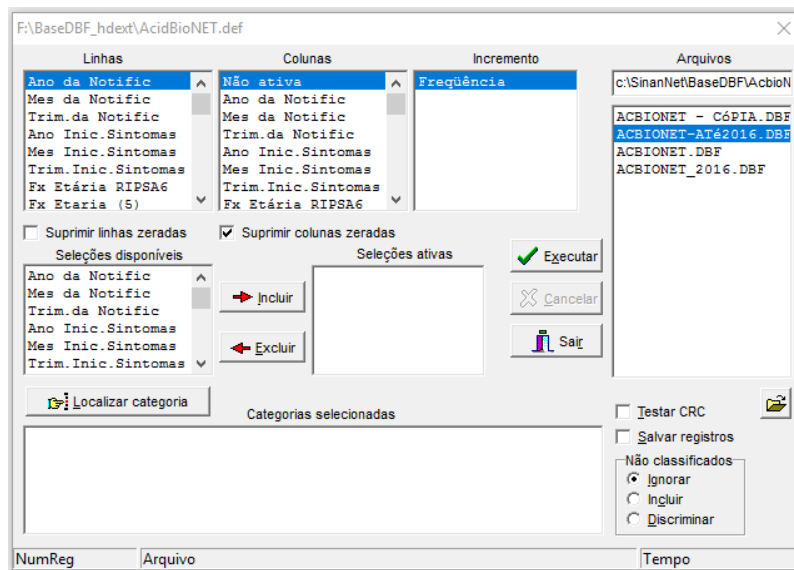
F:\BaseDBF_hdext\AcidBioNET.def

Linhas
Ano da Notific
Mes da Notific
Trim.da Notific
Ano Inic.Sintomas
Mes Inic.Sintomas
Trim.Inic.Sintomas
Fx Etária RIPSA6
Fx Etaria (5)

Colunas
Não ativa
Ano da Notific
Mes da Notific
Trim.da Notific
Ano Inic.Sintomas
Mes Inic.Sintomas
Trim.Inic.Sintomas
Fx Etária RIPSA6

Incremento
Freqüência

Arquivos
c:\SinanNet\BaseDBF\AcbioN
ACBIONET - CóPIA.DBF
ACBIONET-ATé2016.DBF
ACBIONET.DBF
ACBIONET_2016.DBF

Suprimir linhas zeradas
Suprimir colunas zeradas

Seleções disponíveis
Ano da Notific
Mes da Notific
Trim.da Notific
Ano Inic.Sintomas
Mes Inic.Sintomas
Trim.Inic.Sintomas

Incluir
Excluir

Seleções ativas

Executar
Cancelar
Sair

Localizar categoria
Categorias selecionadas

Testar CRC
Salvar registros
Não classificados
Ignorar
Incluir
Discriminar

NumReg
Arquivo
Tempo